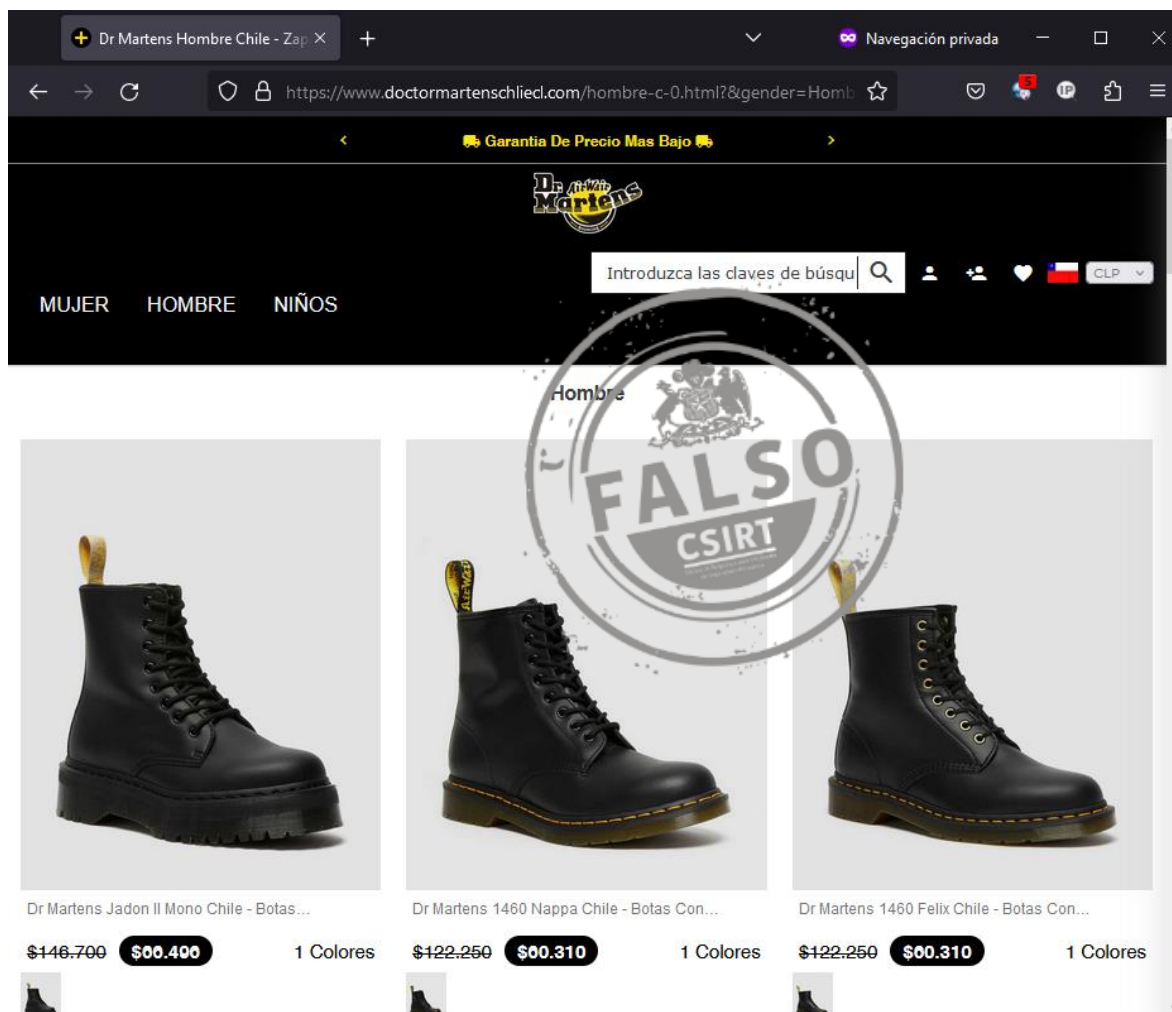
Dr Martens Hombre Chile - Zap ×
+
Navegación privada
https://www.doctormartenschliecl.com/hombre-c-0.html?&gender=Homb
5
‹ Garantia De Precio Mas Bajo ›
Dr. Martens AirWair
Introduzca las claves de búsqu
CLP
MUJER HOMBRE NIÑOS
Hombre
FALSO
CSIRT
Dr Martens Jadon II Mono Chile - Botas...
~~$146.700~~ $60.400 1 Colores
Dr Martens 1460 Nappa Chile - Botas Con...
~~$122.250~~ $60.310 1 Colores
Dr Martens 1460 Felix Chile - Botas Con...
~~$122.250~~ $60.310 1 Colores